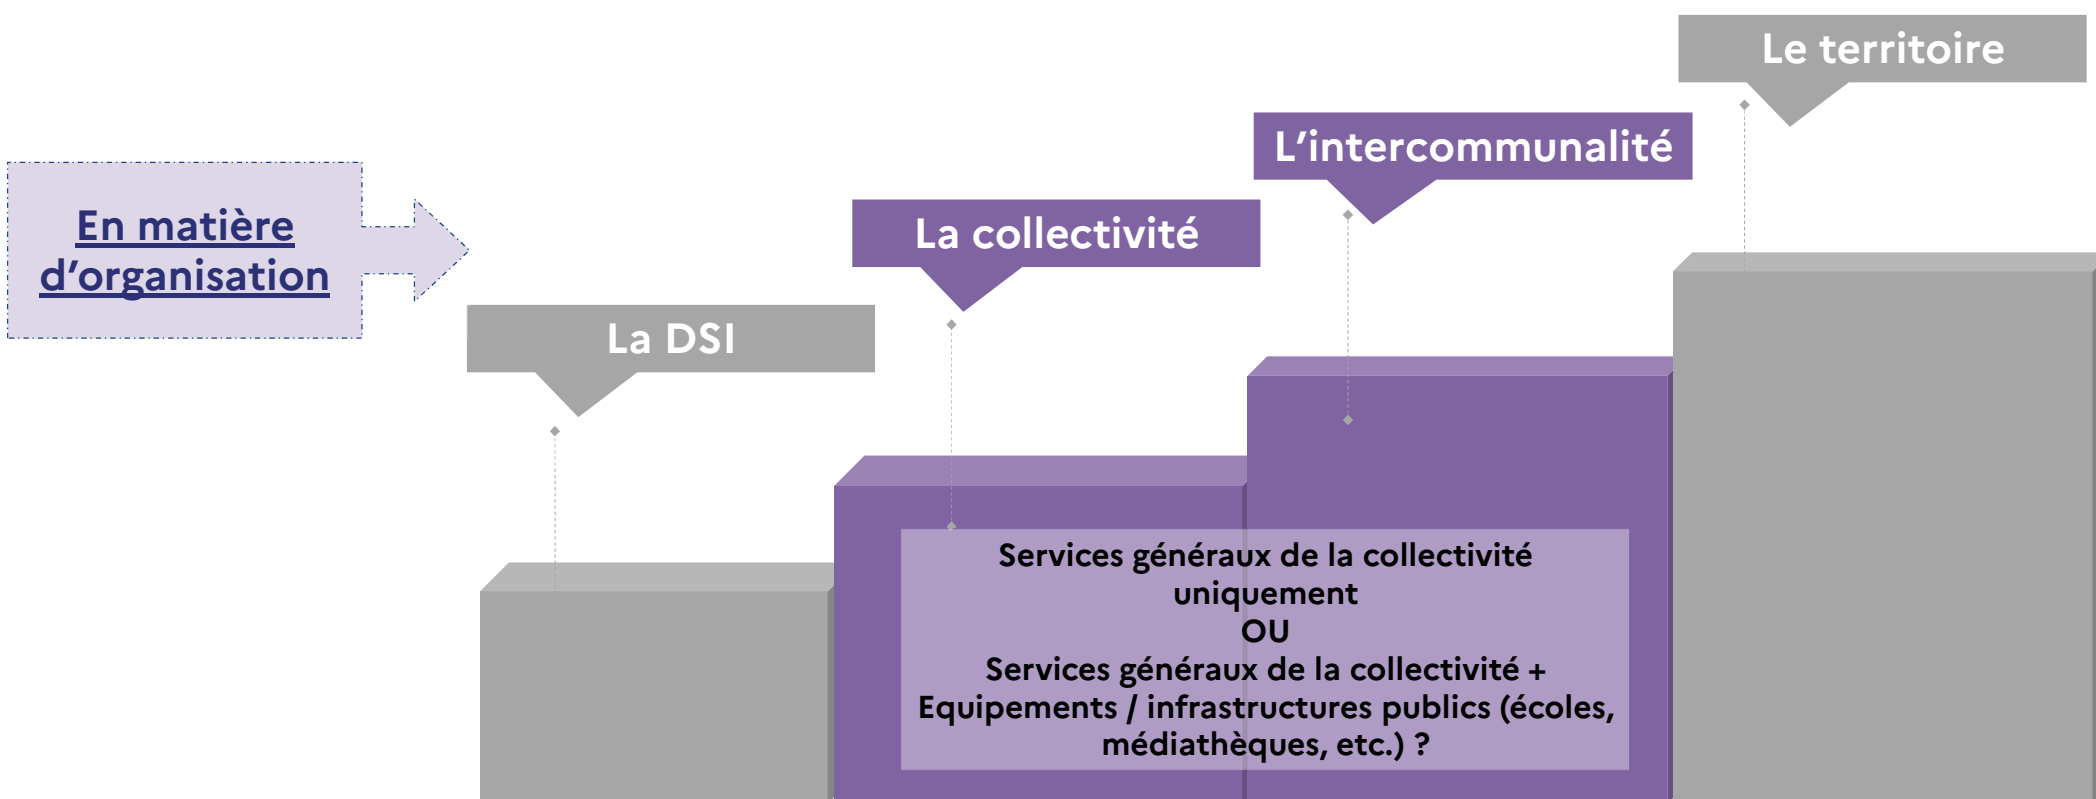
En matière d’organisation

La DSI

La collectivité

L’intercommunalité

Le territoire

Services généraux de la collectivité uniquement
OU
Services généraux de la collectivité + Equipements / infrastructures publics (écoles, médiathèques, etc.) ?